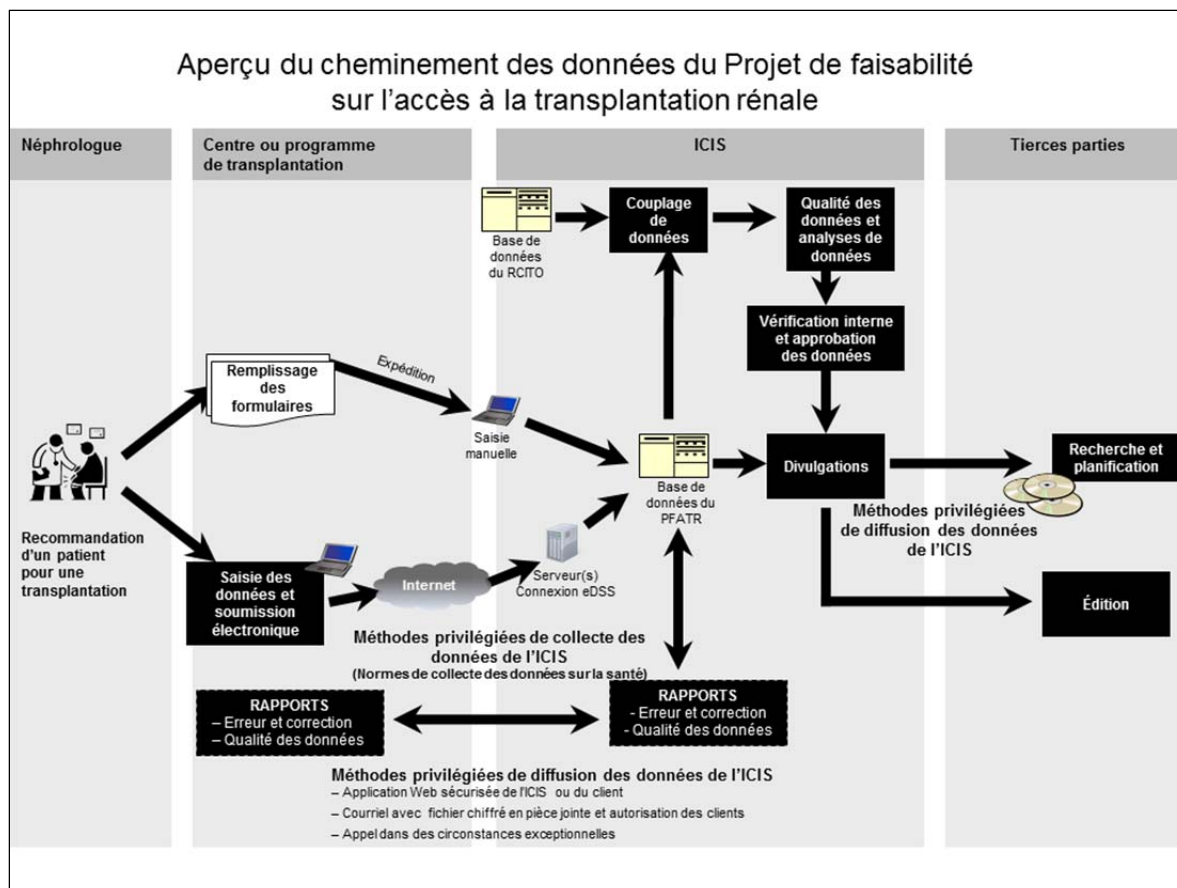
Aperçu du cheminement des données du Projet de faisabilité sur l'accès à la transplantation rénale

Néphrologue

Centre ou programme de transplantation

ICIS

Tierces parties

Base de données du RCITO

Couplage de données

Qualité des données et analyses de données

Vérification interne et approbation des données

Remplissage des formulaires

Expédition

Saisie manuelle

Base de données du PFATR

Divulgations

Recherche et planification

Méthodes privilégiées de diffusion des données de l'ICIS

Recommandation d'un patient pour une transplantation

Saisie des données et soumission électronique

Internet

Serveur(s) Connexion eDSS

Édition

Méthodes privilégiées de collecte des données de l'ICIS
(Normes de collecte des données sur la santé)

RAPPORTS
– Erreur et correction
– Qualité des données

RAPPORTS
- Erreur et correction
- Qualité des données

Méthodes privilégiées de diffusion des données de l'ICIS
– Application Web sécurisée de l'ICIS ou du client
– Courriel avec fichier chiffré en pièce jointe et autorisation des clients
– Appel dans des circonstances exceptionnelles